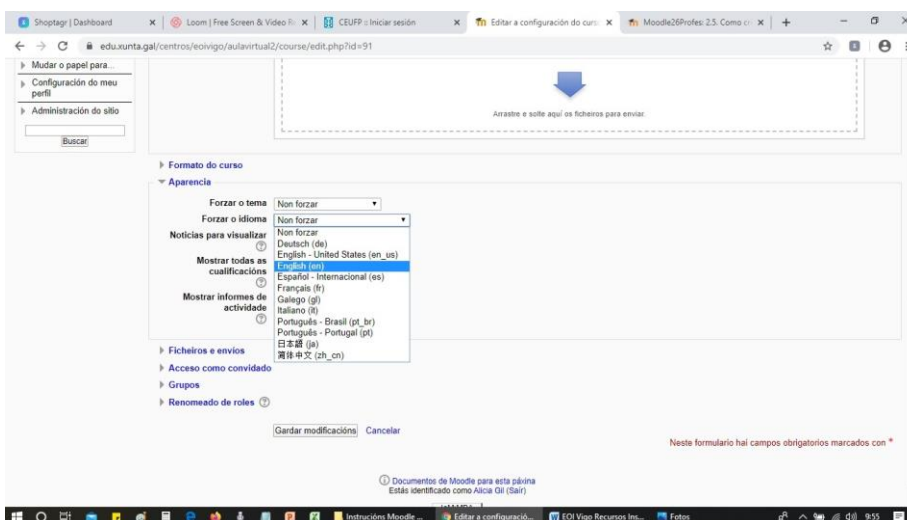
Shoptagr | Dashboard
Loom | Free Screen & Video R
CEUFP :: Iniciar sesión
Editar a configuración do curs
Moodle26Profes: 2.5. Como cr
edu.xunta.gal/centros/eoivigo/aulavirtual2/course/edit.php?id=91

Mudar o papel para...
Configuración do meu perfil
Administración do sitio
Buscar

Arrastre e solte aquí os ficheiros para enviar.

Formato do curso
Aparencia
Forzar o tema Non forzar
Forzar o idioma Non forzar
Noticias para visualizar
Mostrar todas as cualificacións
Mostrar informes de actividade

Non forzar
Deutsch (de)
English - United States (en_us)
English (en)
Español - Internacional (es)
Français (fr)
Galego (gl)
Italiano (it)
Português - Brasil (pt_br)
Português - Portugal (pt)
日本語 (ja)
简体中文 (zh_cn)

Ficheiros e envíos
Acceso como convidado
Grupos
Renomeado de roles

Gardar modificacións Cancelar

Neste formulario hai campos obrigatorios marcados con *

Documentos de Moodle para esta páxina
Estás identificado como Alicia Gil (Saír)

Instrucións Moodle ...
Editar a configuració...
EOI Vigo Recursos Ins...
Fotos
9:55